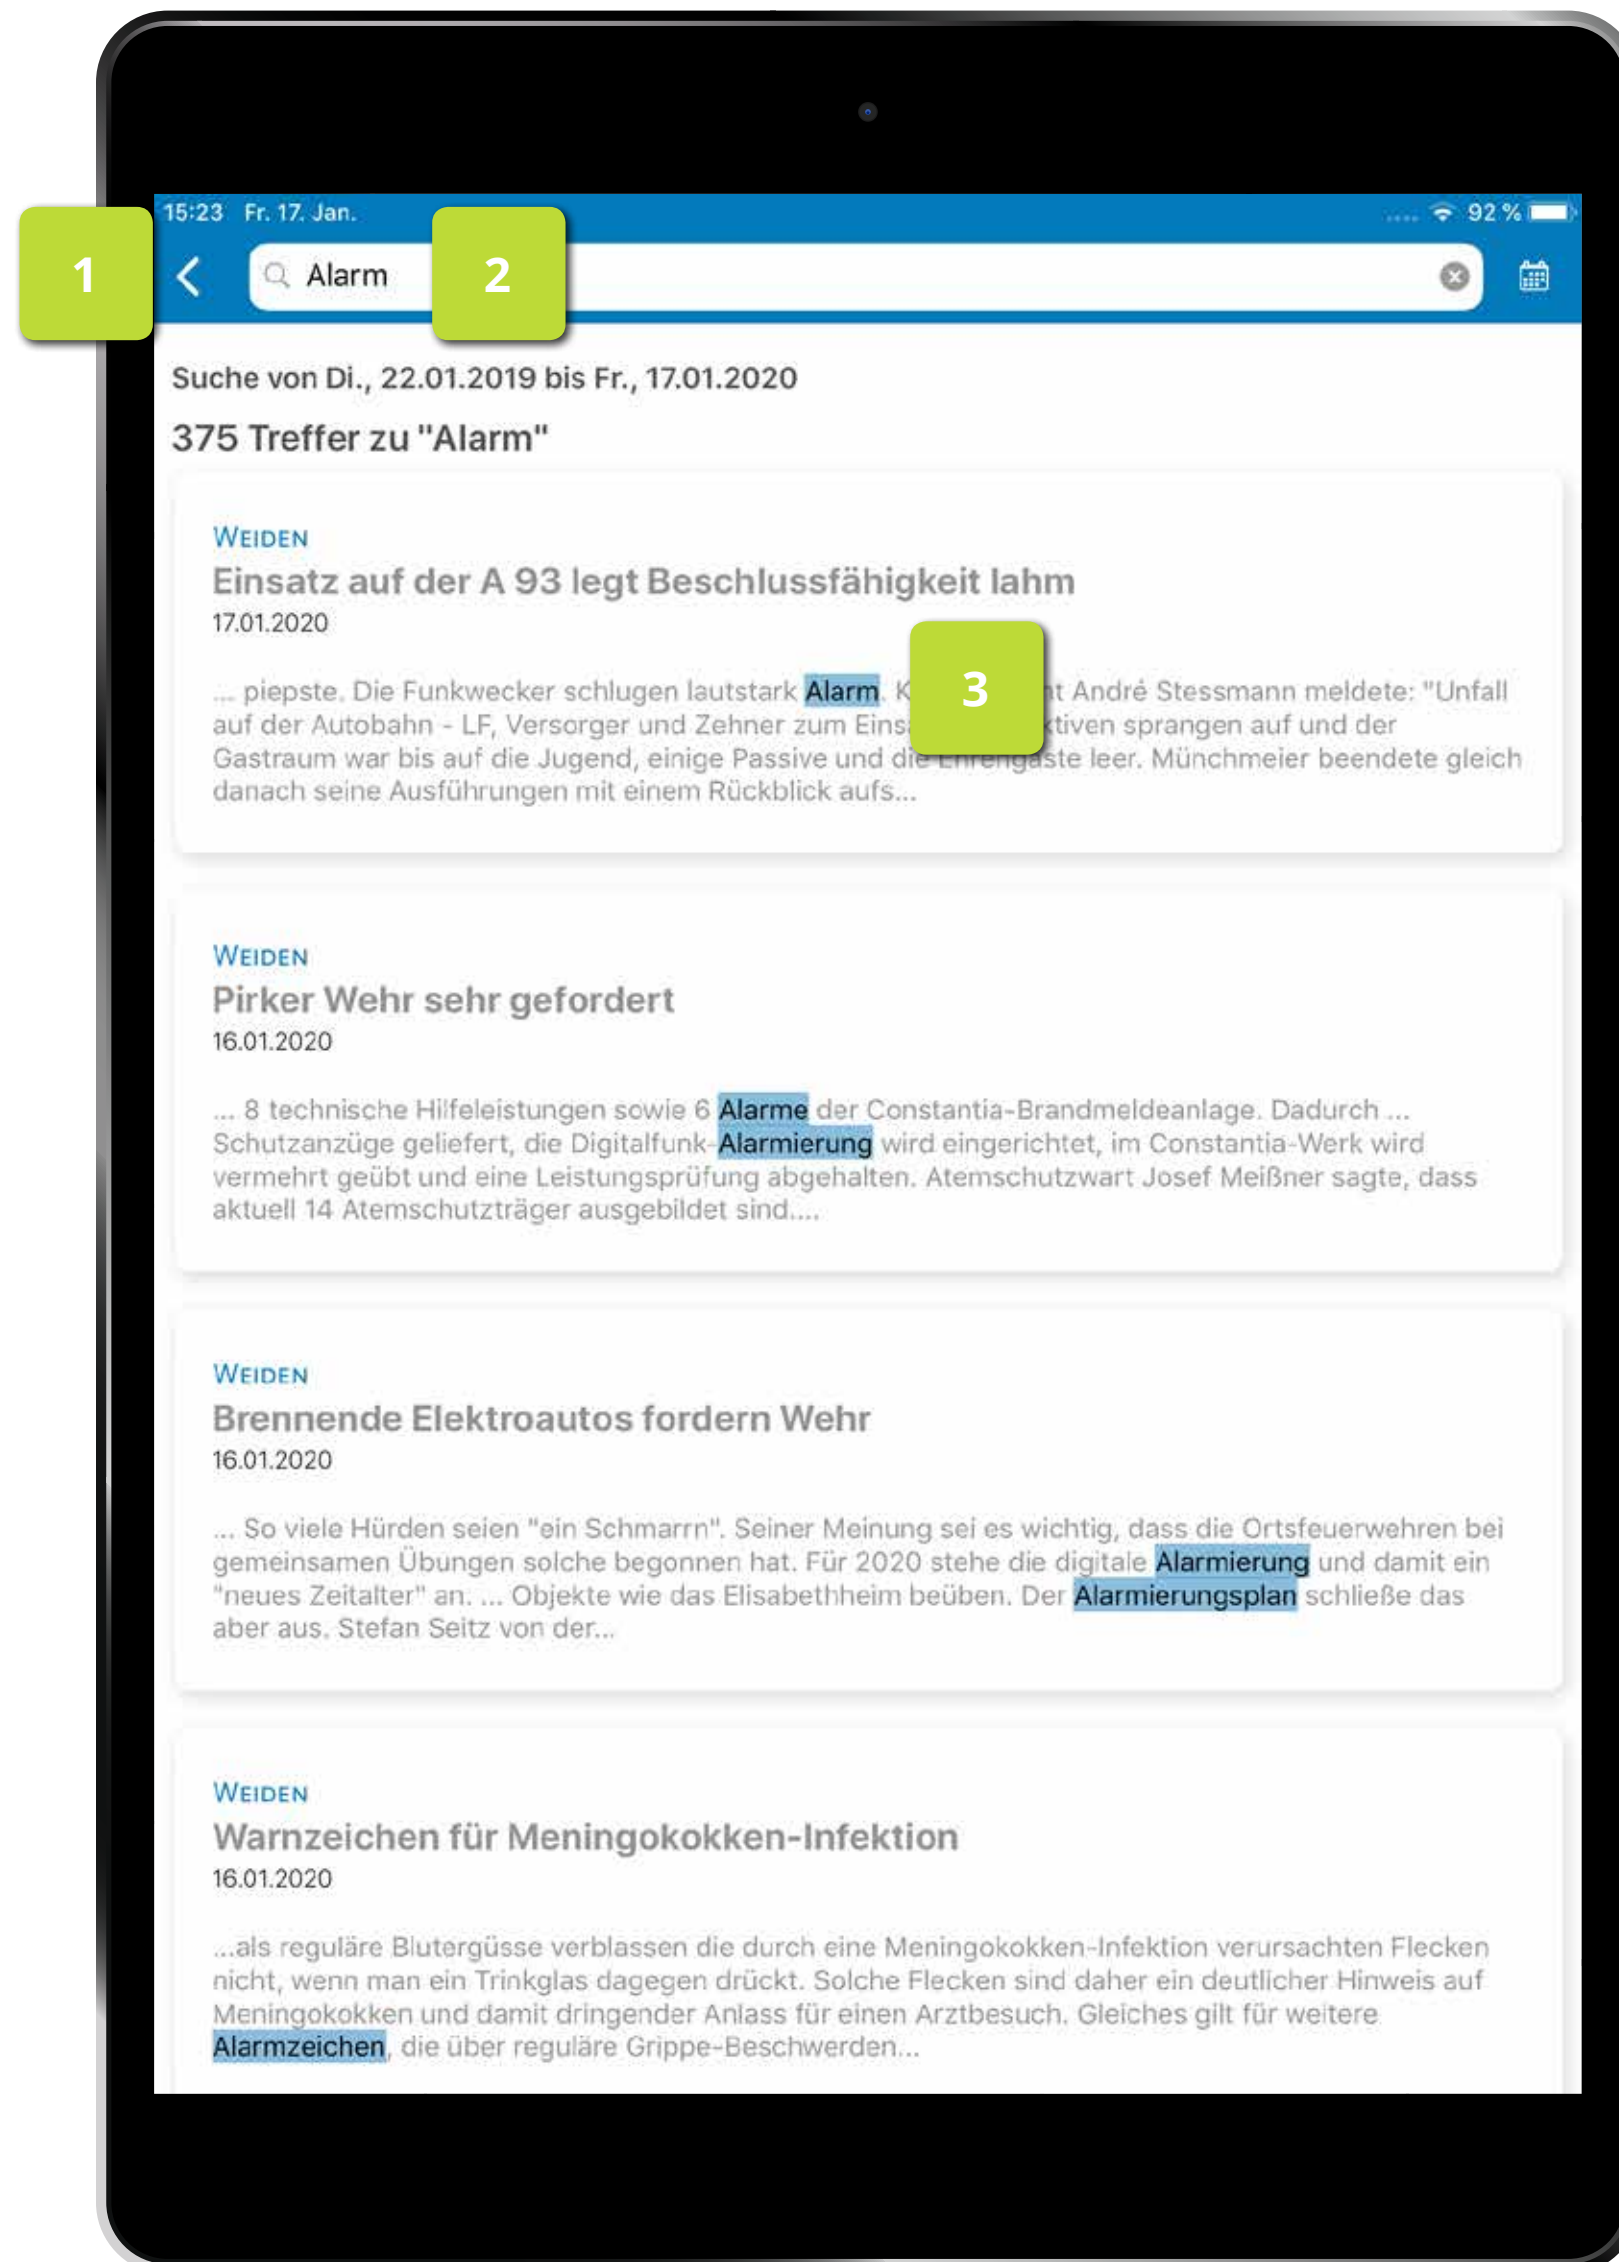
15:23 Fr. 17. Jan.

92 %

1

Alarm

2

Suche von Di., 22.01.2019 bis Fr., 17.01.2020

375 Treffer zu "Alarm"

WEIDEN

Einsatz auf der A 93 legt Beschlussfähigkeit lahm

17.01.2020

3

... piepste. Die Funkwecker schlugen lautstark Alarm. K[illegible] t André Stessmann meldete: "Unfall auf der Autobahn - LF, Versorger und Zehner zum Eins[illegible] tiven sprangen auf und der Gastraum war bis auf die Jugend, einige Passive und die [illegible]ste leer. Münchmeier beendete gleich danach seine Ausführungen mit einem Rückblick aufs...

WEIDEN

Pirker Wehr sehr gefordert

16.01.2020

... 8 technische Hilfeleistungen sowie 6 Alarme der Constantia-Brandmeldeanlage. Dadurch ... Schutzanzüge geliefert, die Digitalfunk-Alarmierung wird eingerichtet, im Constantia-Werk wird vermehrt geübt und eine Leistungsprüfung abgehalten. Atemschutzwart Josef Meißner sagte, dass aktuell 14 Atemschutzträger ausgebildet sind....

WEIDEN

Brennende Elektroautos fordern Wehr

16.01.2020

... So viele Hürden seien "ein Schmarrn". Seiner Meinung sei es wichtig, dass die Ortsfeuerwehren bei gemeinsamen Übungen solche begonnen hat. Für 2020 stehe die digitale Alarmierung und damit ein "neues Zeitalter" an. ... Objekte wie das Elisabethheim beüben. Der Alarmierungsplan schließe das aber aus. Stefan Seitz von der...

WEIDEN

Warnzeichen für Meningokokken-Infektion

16.01.2020

...als reguläre Blutergüsse verblassen die durch eine Meningokokken-Infektion verursachten Flecken nicht, wenn man ein Trinkglas dagegen drückt. Solche Flecken sind daher ein deutlicher Hinweis auf Meningokokken und damit dringender Anlass für einen Arztbesuch. Gleiches gilt für weitere Alarmzeichen, die über reguläre Grippe-Beschwerden...